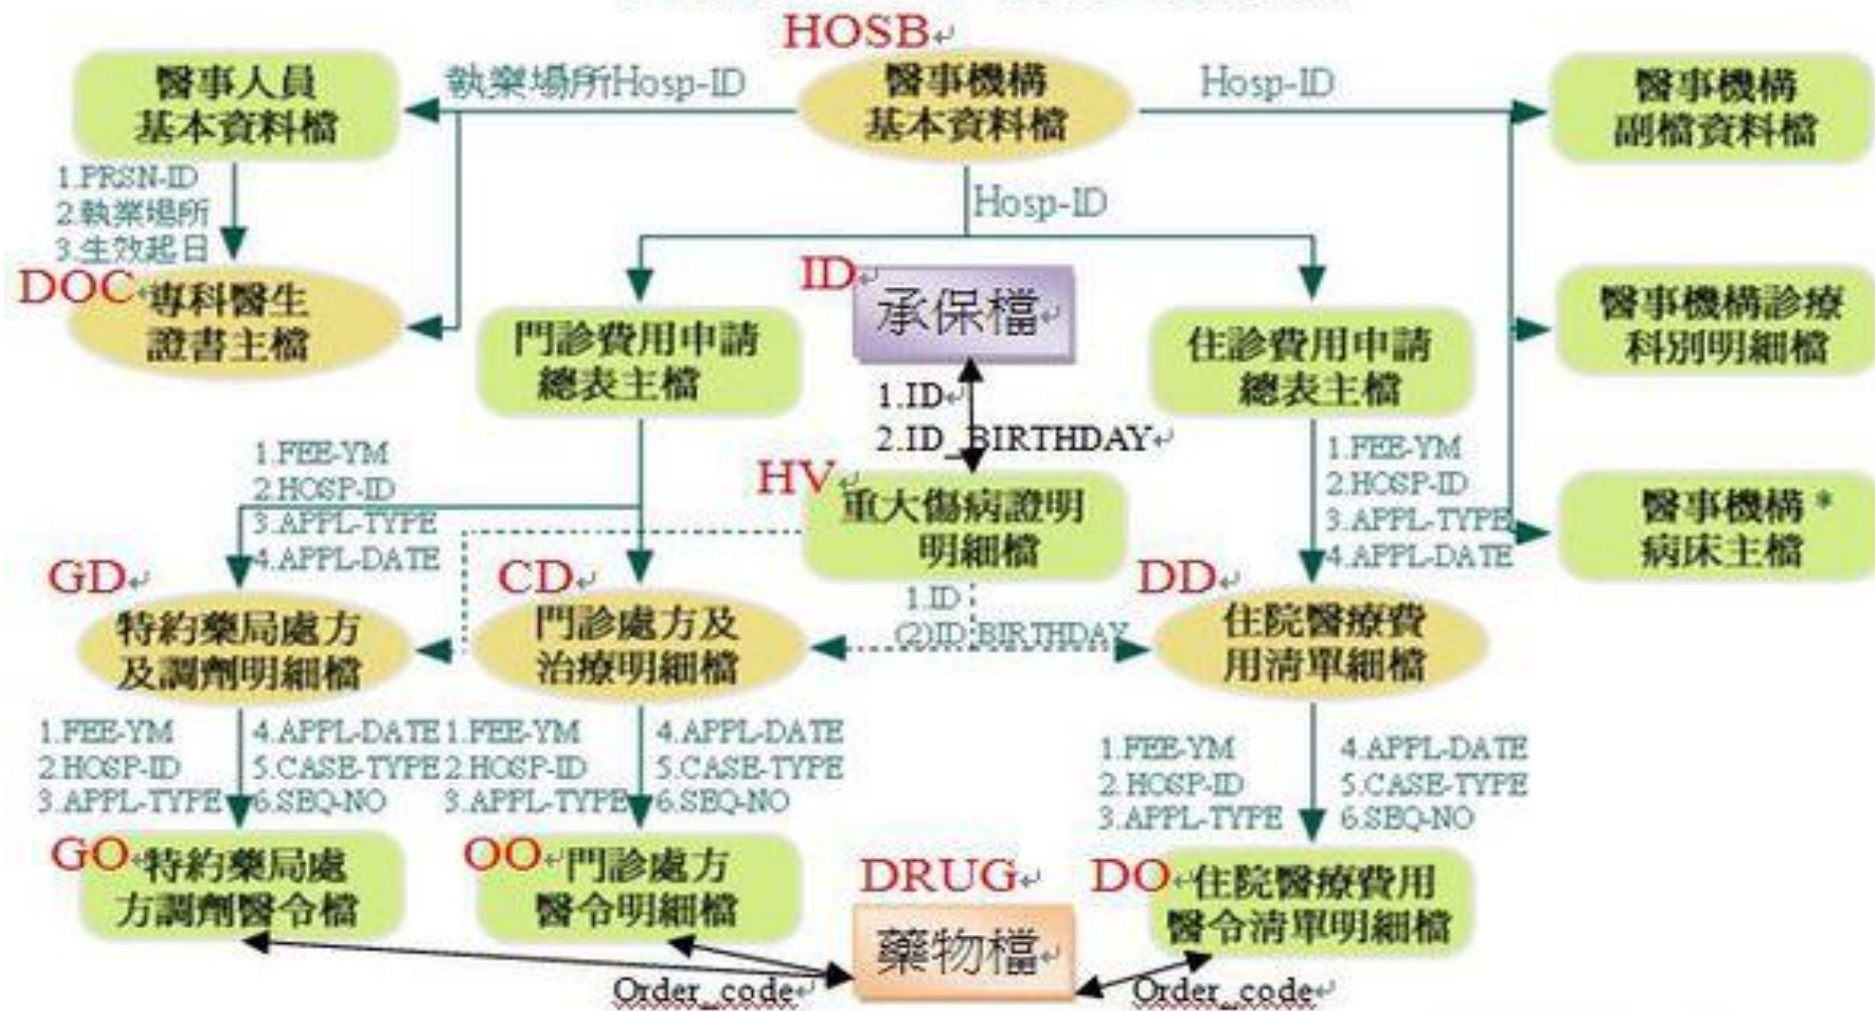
HOSB
醫事機構
基本資料檔

醫事人員
基本資料檔

執業場所Hosp-ID

Hosp-ID

醫事機構
副檔資料檔

1.PRSN-ID
2.執業場所
3.生效起日

Hosp-ID

DOC 專科醫生
證書主檔

ID 承保檔

門診費用申請
總表主檔

住診費用申請
總表主檔

醫事機構診療
科別明細檔

1.ID
2.ID_BIRTHDAY

1.FEE-YM
2.HOSP-ID
3.APPL-TYPE
4.APPL-DATE

HV 重大傷病證明
明細檔

1.FEE-YM
2.HOSP-ID
3.APPL-TYPE
4.APPL-DATE

醫事機構 *
病床主檔

GD 特約藥局處方
及調劑明細檔

CD 門診處方及
治療明細檔

1.ID
(2)ID_BIRTHDAY

DD 住院醫療費
用清單細檔

1.FEE-YM
2.HOSP-ID
3.APPL-TYPE
4.APPL-DATE
5.CASE-TYPE
6.SEQ-NO

1.FEE-YM
2.HOSP-ID
3.APPL-TYPE
4.APPL-DATE
5.CASE-TYPE
6.SEQ-NO

1.FEE-YM
2.HOSP-ID
3.APPL-TYPE
4.APPL-DATE
5.CASE-TYPE
6.SEQ-NO

GO 特約藥局處
方調劑醫令檔

OO 門診處方
醫令明細檔

DRUG
藥物檔

DO 住院醫療費用
醫令清單明細檔

Order_code

Order_code